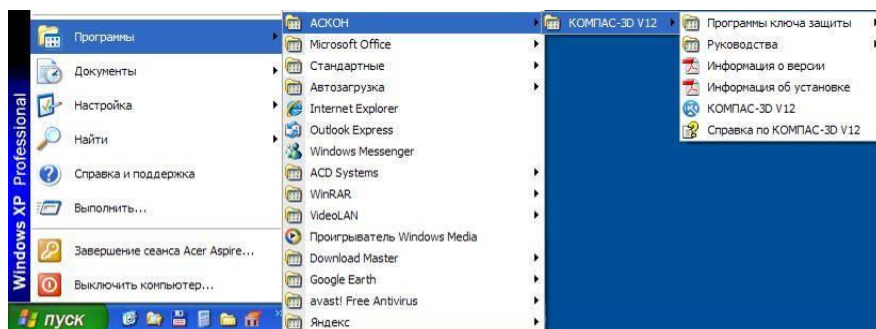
Windows XP Professional

Программы
Документы
Настройка
Найти
Справка и поддержка
Выполнить...
Завершение сеанса Acer Aspire...
Выключить компьютер...

пуск

АСКОН
Microsoft Office
Стандартные
Автозагрузка
Internet Explorer
Outlook Express
Windows Messenger
ACD Systems
WinRAR
VideoLAN
Проигрыватель Windows Media
Download Master
Google Earth
avast! Free Antivirus
Яндекс

КОМПАС-3D V12

Программы ключа защиты
Руководства
Информация о версии
Информация об установке
КОМПАС-3D V12
Справка по КОМПАС-3D V12